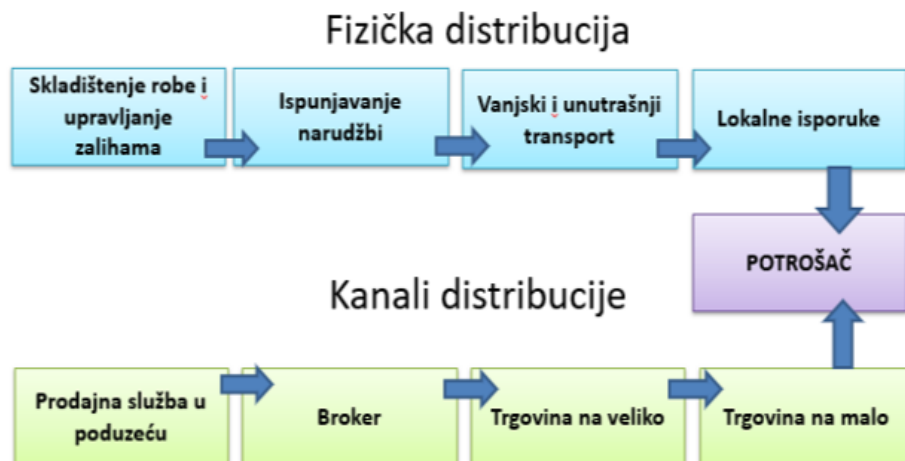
Fizička distribucija

Skladištenje robe i upravljanje zalihama

Ispunjavanje narudžbi

Vanjski i unutrašnji transport

Lokalne isporuke

POTROŠAČ

Kanali distribucije

Prodajna služba u poduzeću

Broker

Trgovina na veliko

Trgovina na malo